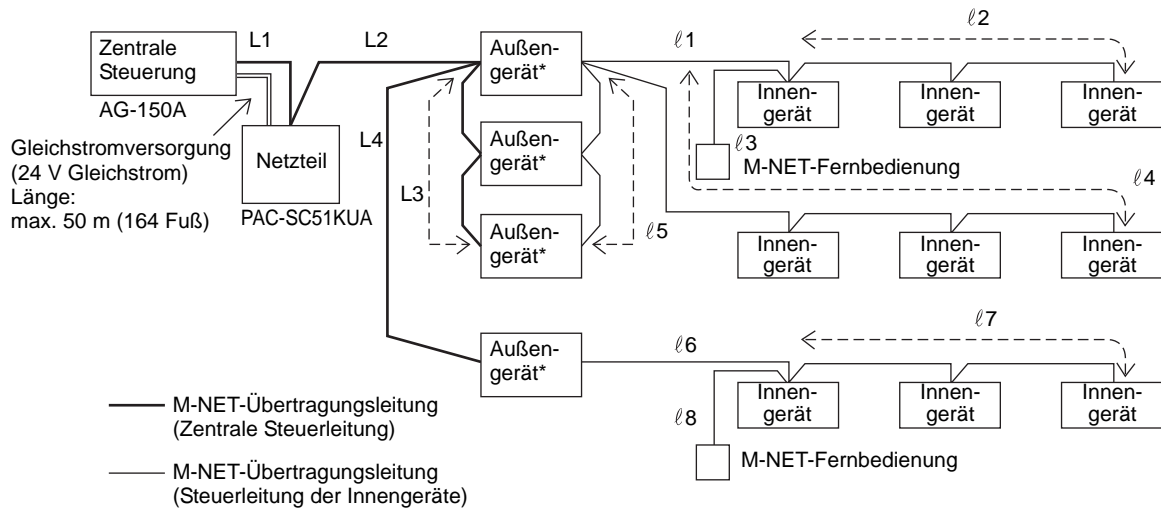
Zentrale Steuerung

AG-150A

L1

L2

Netzteil

PAC-SC51KUA

Gleichstromversorgung (24 V Gleichstrom) Länge: max. 50 m (164 Fuß)

Außengerät*

Außengerät*

Außengerät*

L4

L3

$\ell 5$

$\ell 1$

$\ell 2$

Innengerät

Innengerät

Innengerät

$\ell 3$

M-NET-Fernbedienung

$\ell 4$

Innengerät

Innengerät

Innengerät

Außengerät*

$\ell 6$

$\ell 7$

Innengerät

Innengerät

Innengerät

$\ell 8$

M-NET-Fernbedienung

M-NET-Übertragungsleitung (Zentrale Steuerleitung)

M-NET-Übertragungsleitung (Steuerleitung der Innengeräte)